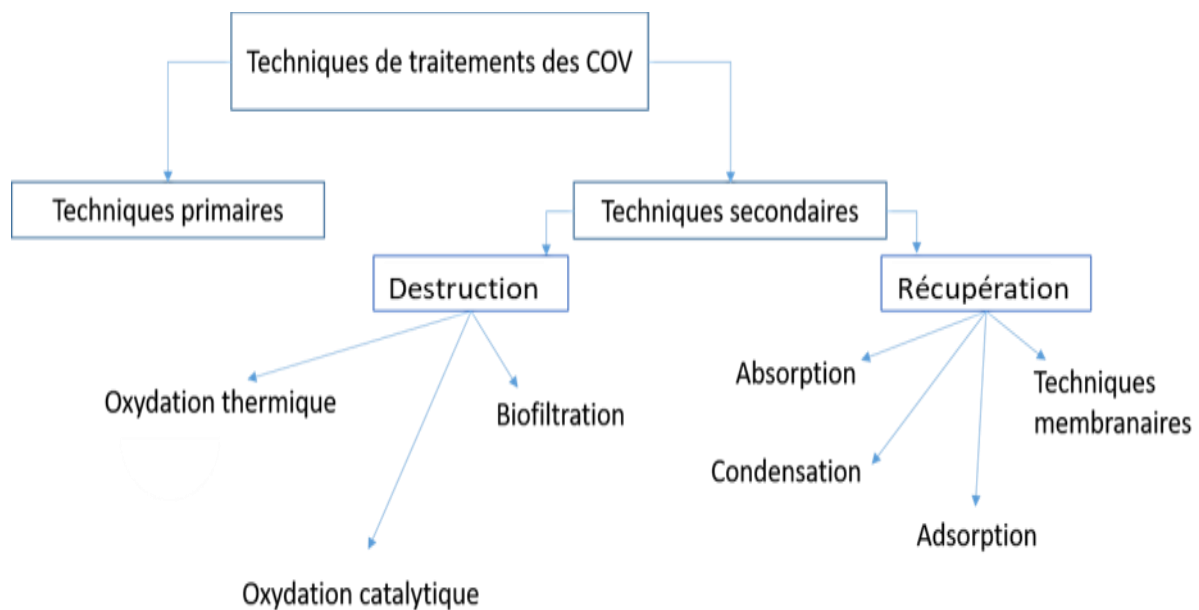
Techniques de traitements des COV

Techniques primaires

Techniques secondaires

Destruction

Récupération

Oxydation thermique

Biofiltration

Oxydation catalytique

Absorption

Techniques membranaires

Condensation

Adsorption